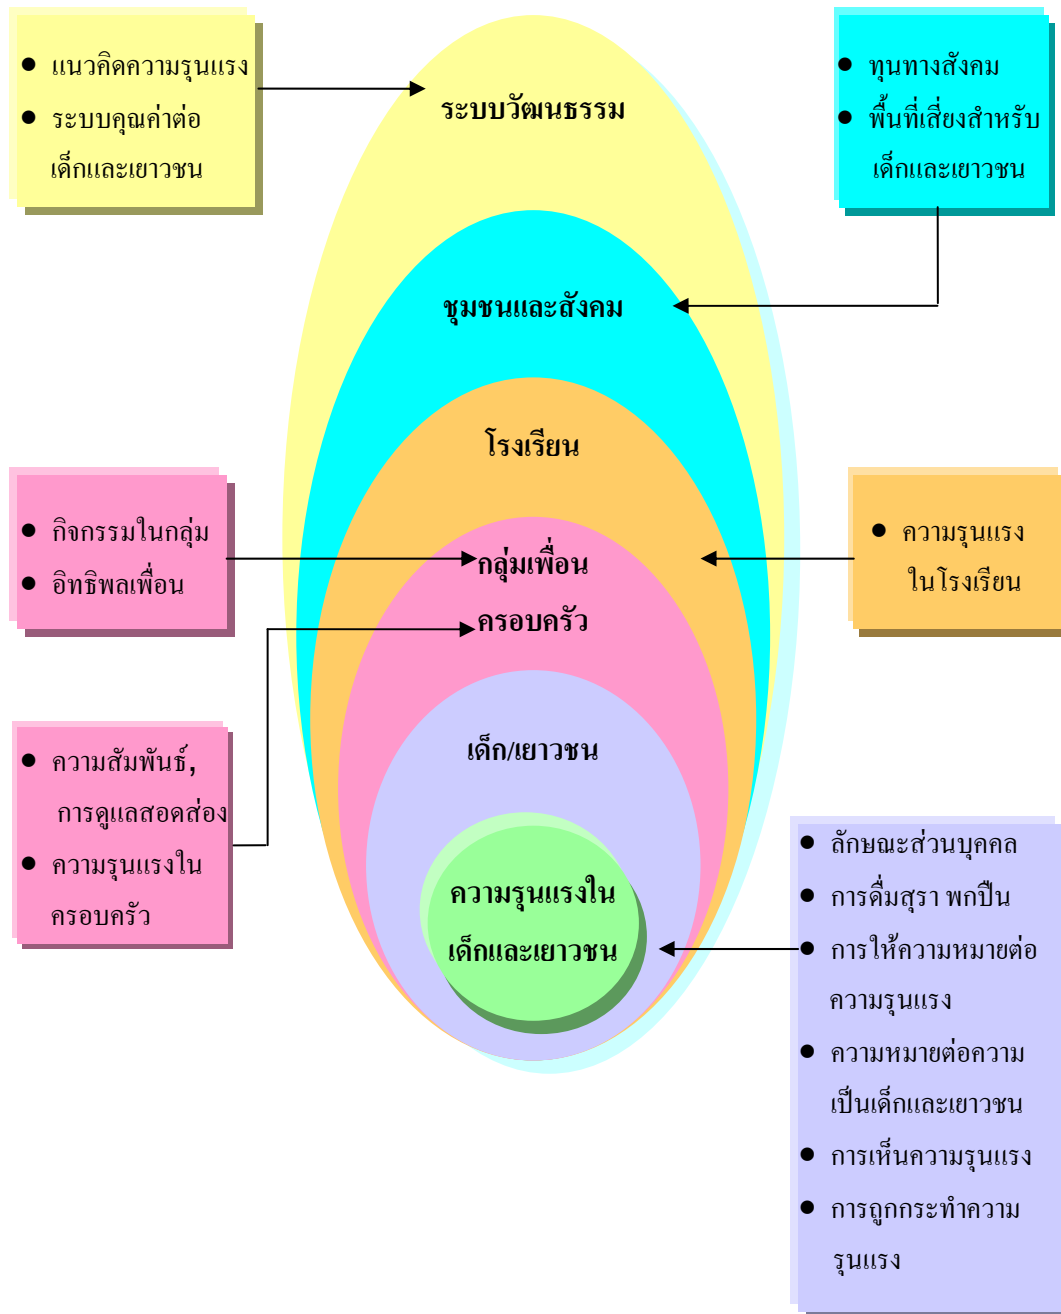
- แนวคิดความรุนแรง
- ระบบคุณค่าต่อเด็กและเยาวชน

ระบบวัฒนธรรม

- ทุนทางสังคม
- พื้นที่เสี่ยงสำหรับเด็กและเยาวชน

ชุมชนและสังคม

โรงเรียน

- กิจกรรมในกลุ่ม
- อิทธิพลเพื่อน

กลุ่มเพื่อน

- ความรุนแรงในโรงเรียน

ครอบครัว

- ความสัมพันธ์, การดูแลสอดส่อง
- ความรุนแรงในครอบครัว

เด็ก/เยาวชน

ความรุนแรงในเด็กและเยาวชน

- ลักษณะส่วนบุคคล
- การดื่มสุรา พกปืน
- การให้ความหมายต่อความรุนแรง
- ความหมายต่อความเป็นเด็กและเยาวชน
- การเห็นความรุนแรง
- การถูกกระทำความรุนแรง